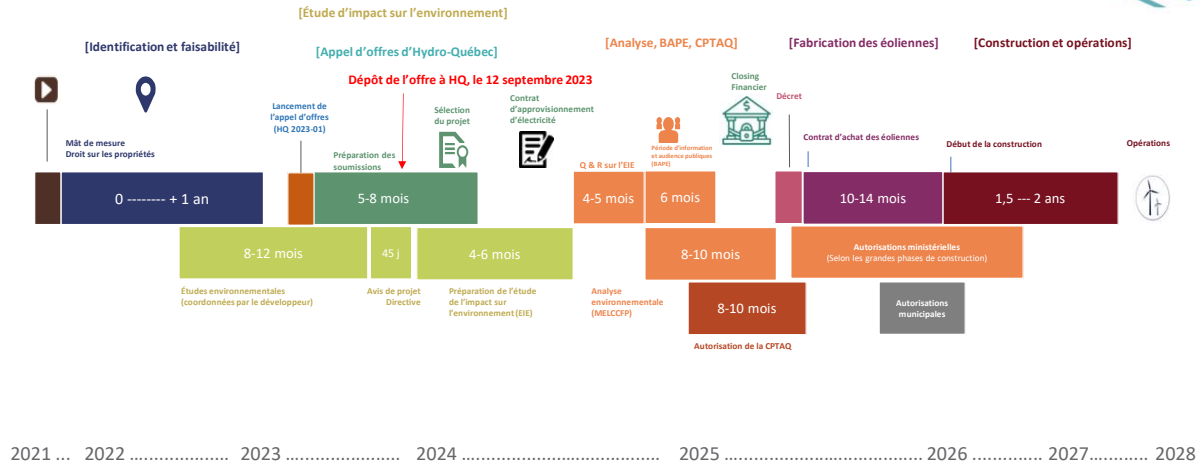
[Étude d'impact sur l'environnement]

[Identification et faisabilité]

[Appel d'offres d'Hydro-Québec]

[Analyse, BAPE, CPTAQ]

[Fabrication des éoliennes]

[Construction et opérations]

Dépôt de l'offre à HQ, le 12 septembre 2023

Closing Financier

Décret

Lancement de l'appel d'offres (HQ 2023-01)

Sélection du projet

Contrat d'approvisionnement d'électricité

Mât de mesure
Droit sur les propriétés

Préparation des soumissions

Période d'information et audience publiques (BAPE)

Q & R sur l'EIE

Contrat d'achat des éoliennes

Début de la construction

Opérations

0 -------- + 1 an

5-8 mois

4-5 mois

6 mois

10-14 mois

1,5 --- 2 ans

8-12 mois

45 j

4-6 mois

8-10 mois

Autorisations ministérielles
(Selon les grandes phases de construction)

Études environnementales (coordonnées par le développeur)

Avis de projet Directive

Préparation de l'étude de l'impact sur l'environnement (EIE)

Analyse environnementale (MELCCFP)

8-10 mois

Autorisations municipales

Autorisation de la CPTAQ

2021 ... 2022 .................... 2023 .................... 2024 ...................................... 2025 .......................................... 2026 ................ 2027............ 2028